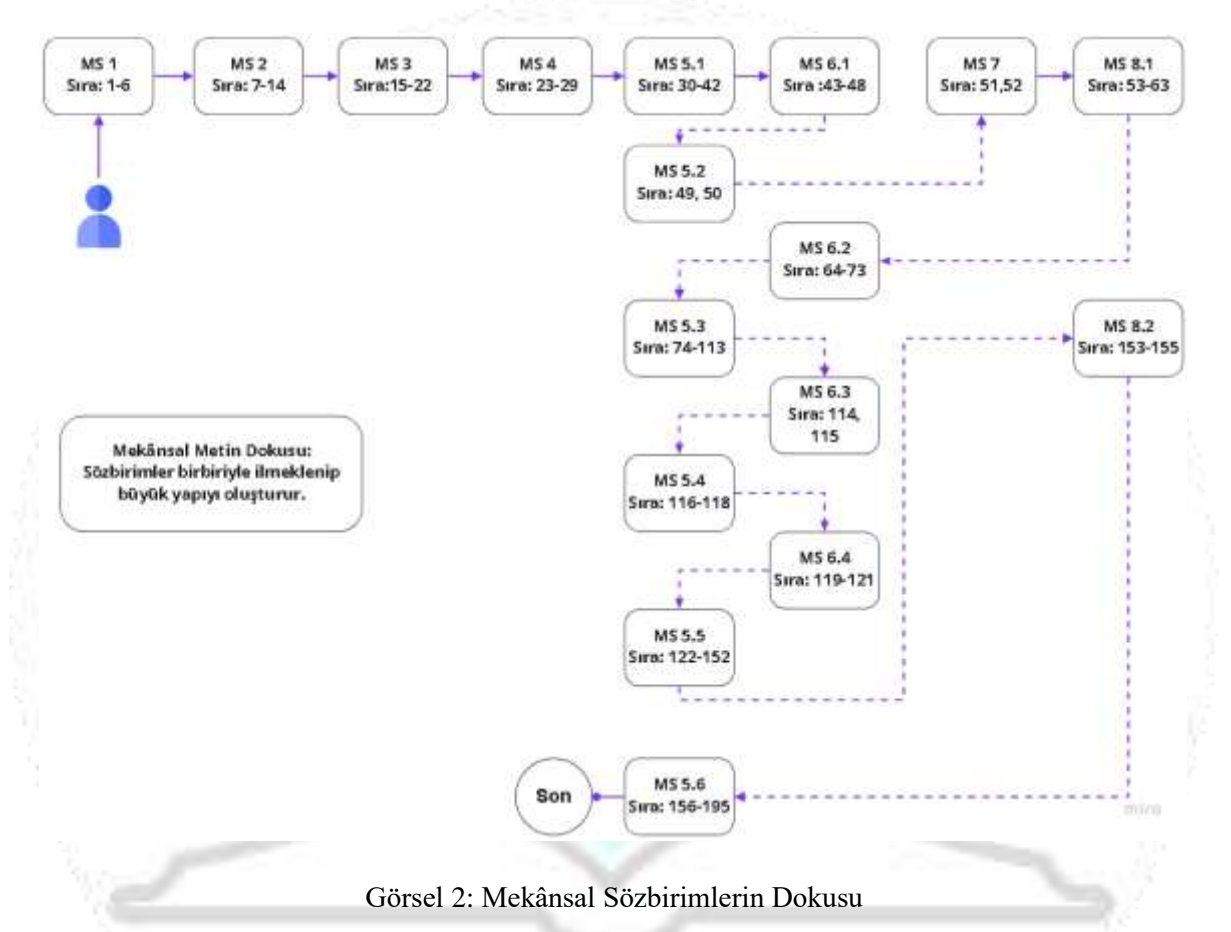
MS 1
Sıra: 1-6

MS 2
Sıra: 7-14

MS 3
Sıra:15-22

MS 4
Sıra: 23-29

MS 5.1
Sıra: 30-42

MS 6.1
Sıra :43-48

MS 7
Sıra: 51,52

MS 8.1
Sıra: 53-63

MS 5.2
Sıra: 49, 50

MS 6.2
Sıra: 64-73

MS 5.3
Sıra: 74-113

MS 8.2
Sıra: 153-155

MS 6.3
Sıra: 114, 115

Mekânsal Metin Dokusu: Sözbirimler birbiriyle ilmeklenip büyük yapıyı oluşturur.

MS 5.4
Sıra: 116-118

MS 6.4
Sıra: 119-121

MS 5.5
Sıra: 122-152

Son

MS 5.6
Sıra: 156-195

miro

Görsel 2: Mekânsal Sözbirimlerin Dokusu